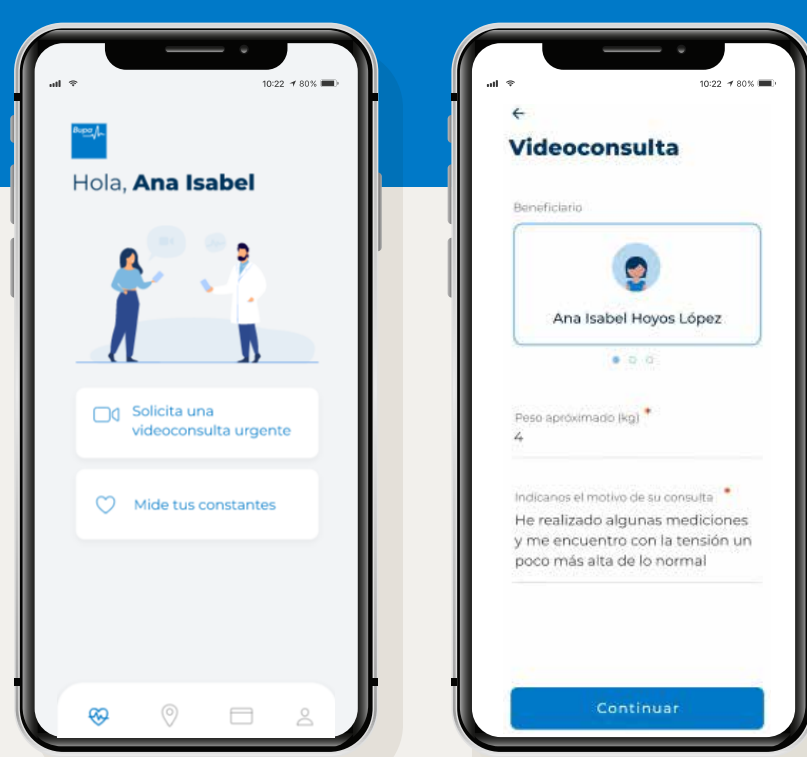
10:22 80%

Bupa

Hola, **Ana Isabel**

Solicita una videoconsulta urgente

Mide tus constantes

10:22 80%

←

Videoconsulta

Beneficiario

Ana Isabel Hoyos López

Peso aproximado (kg) *
4

Indícanos el motivo de su consulta *
He realizado algunas mediciones y me encuentro con la tensión un poco más alta de lo normal

Continuar